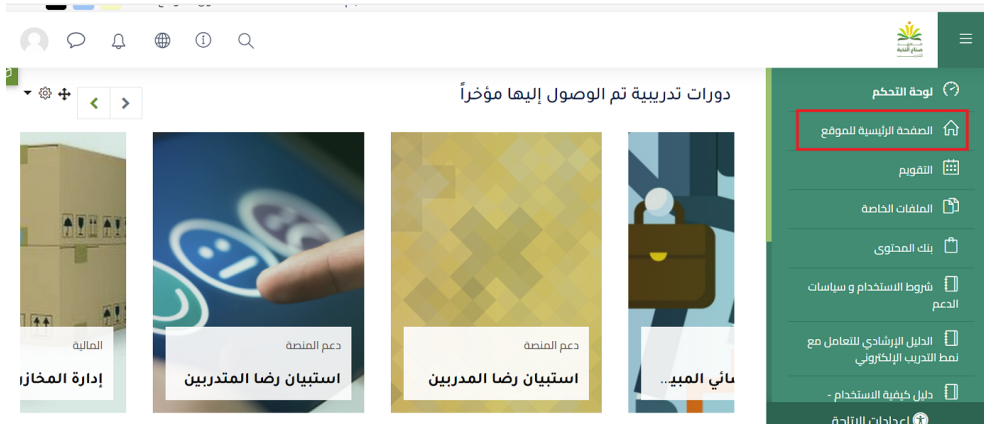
لوحة التحكم
الصفحة الرئيسية للموقع
التقويم
الملفات الخاصة
بنك المحتوى
شروط الاستخدام و سياسات الدعم
الدليل الإرشادي للتعامل مع نمط التدريب الإلكتروني
دليل كيفية الاستخدام -
إعدادات الإتاحة

دورات تدريبية تم الوصول إليها مؤخراً

المالية
إدارة المخازن

دعم المنصة
استبيان رضا المتدربين

دعم المنصة
استبيان رضا المدربين

ائي المبت...